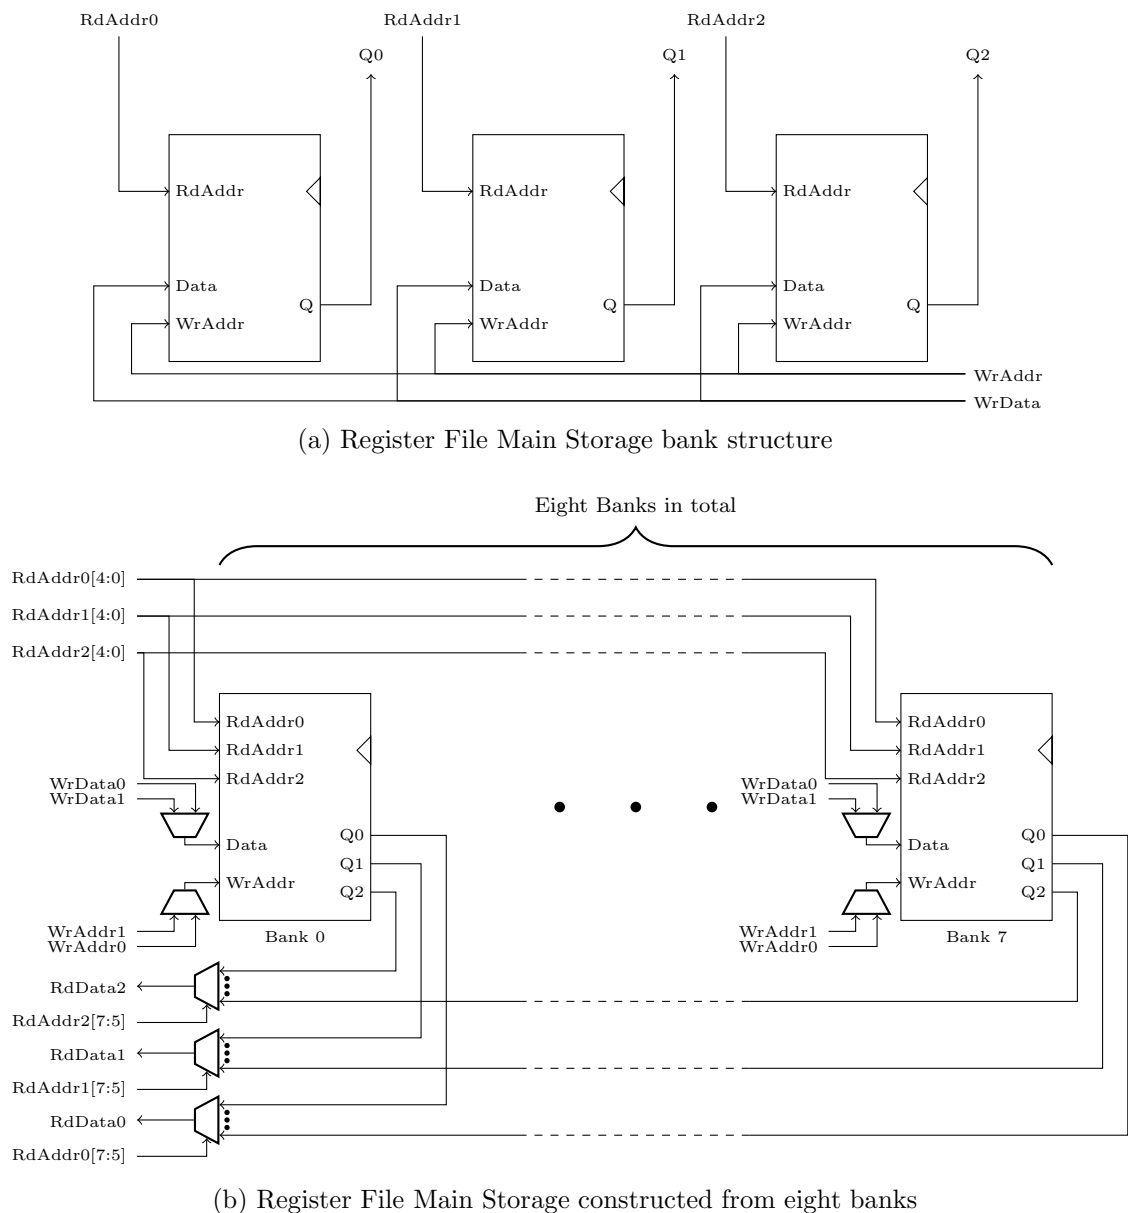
RdAddr0
Q0
RdAddr
Data
Q
WrAddr

RdAddr1
Q1
RdAddr
Data
Q
WrAddr

RdAddr2
Q2
RdAddr
Data
Q
WrAddr

WrAddr
WrData

(a) Register File Main Storage bank structure

Eight Banks in total

RdAddr0[4:0]
RdAddr1[4:0]
RdAddr2[4:0]

RdAddr0
RdAddr1
RdAddr2
WrData0
WrData1
Data
WrAddr
Q0
Q1
Q2
WrAddr1
WrAddr0
Bank 0

RdAddr0
RdAddr1
RdAddr2
WrData0
WrData1
Data
WrAddr
Q0
Q1
Q2
WrAddr1
WrAddr0
Bank 7

RdData2
RdAddr2[7:5]
RdData1
RdAddr1[7:5]
RdData0
RdAddr0[7:5]

(b) Register File Main Storage constructed from eight banks